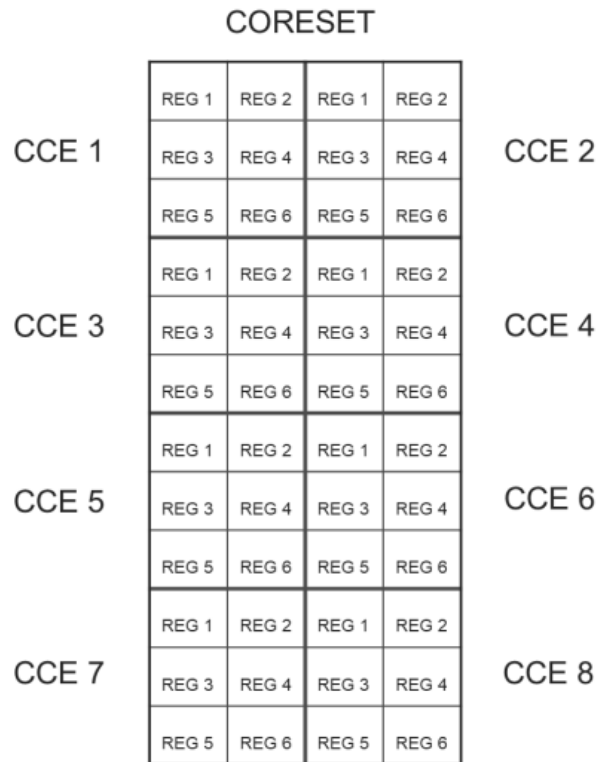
CORESET

CCE 1

| REG 1 | REG 2 | REG 1 | REG 2 |
|---|---|---|---|
| REG 3 | REG 4 | REG 3 | REG 4 |
| REG 5 | REG 6 | REG 5 | REG 6 |
| REG 1 | REG 2 | REG 1 | REG 2 |
| REG 3 | REG 4 | REG 3 | REG 4 |
| REG 5 | REG 6 | REG 5 | REG 6 |
| REG 1 | REG 2 | REG 1 | REG 2 |
| REG 3 | REG 4 | REG 3 | REG 4 |
| REG 5 | REG 6 | REG 5 | REG 6 |
| REG 1 | REG 2 | REG 1 | REG 2 |
| REG 3 | REG 4 | REG 3 | REG 4 |
| REG 5 | REG 6 | REG 5 | REG 6 |

CCE 2

CCE 3

CCE 4

CCE 5

CCE 6

CCE 7

CCE 8